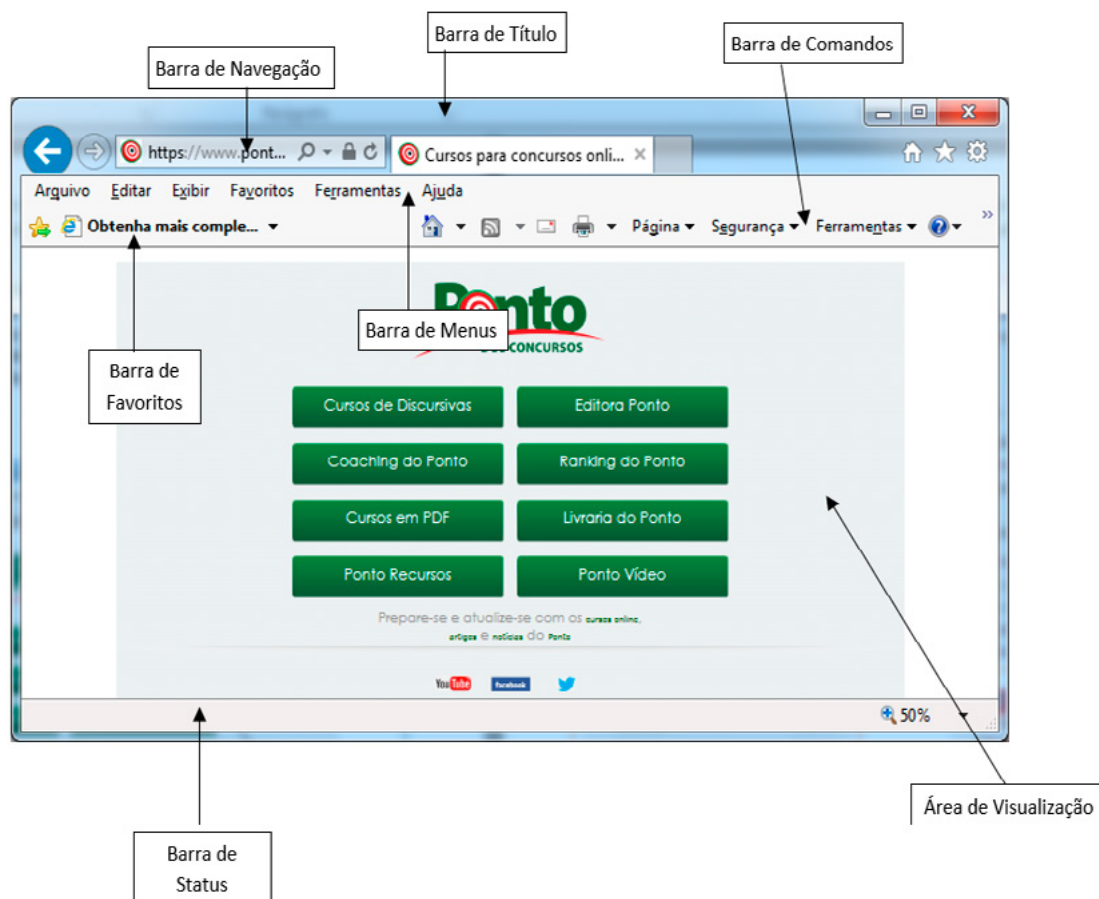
Barra de Título

Barra de Navegação

Barra de Comandos

https://www.pont...

Cursos para concursos onli...

Arquivo Editar Exibir Favoritos Ferramentas Ajuda

Obtenha mais comple...

Página Segurança Ferramentas

Ponto

Barra de Menus

DOS CONCURSOS

Barra de Favoritos

Cursos de Discursivas

Editora Ponto

Coaching do Ponto

Ranking do Ponto

Cursos em PDF

Livraria do Ponto

Ponto Recursos

Ponto Vídeo

Prepare-se e atualize-se com os cursos online, artigos e notícias do Ponto

YouTube facebook

50%

Área de Visualização

Barra de Status